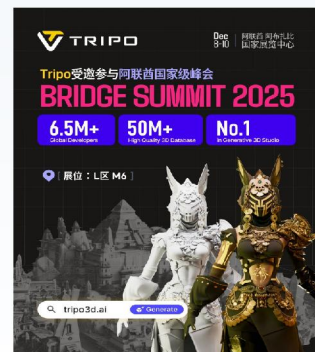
TRIPO

Dec 8-10

阿联酋 阿布扎比 国家展览中心

Tripo受邀参与阿联酋国家级峰会

BRIDGE SUMMIT 2025

6.5M+
Global Developers

50M+
High Quality 3D Database

No.1
In Generative 3D Studio

展位：L区 M6

tripo3d.ai

Generate